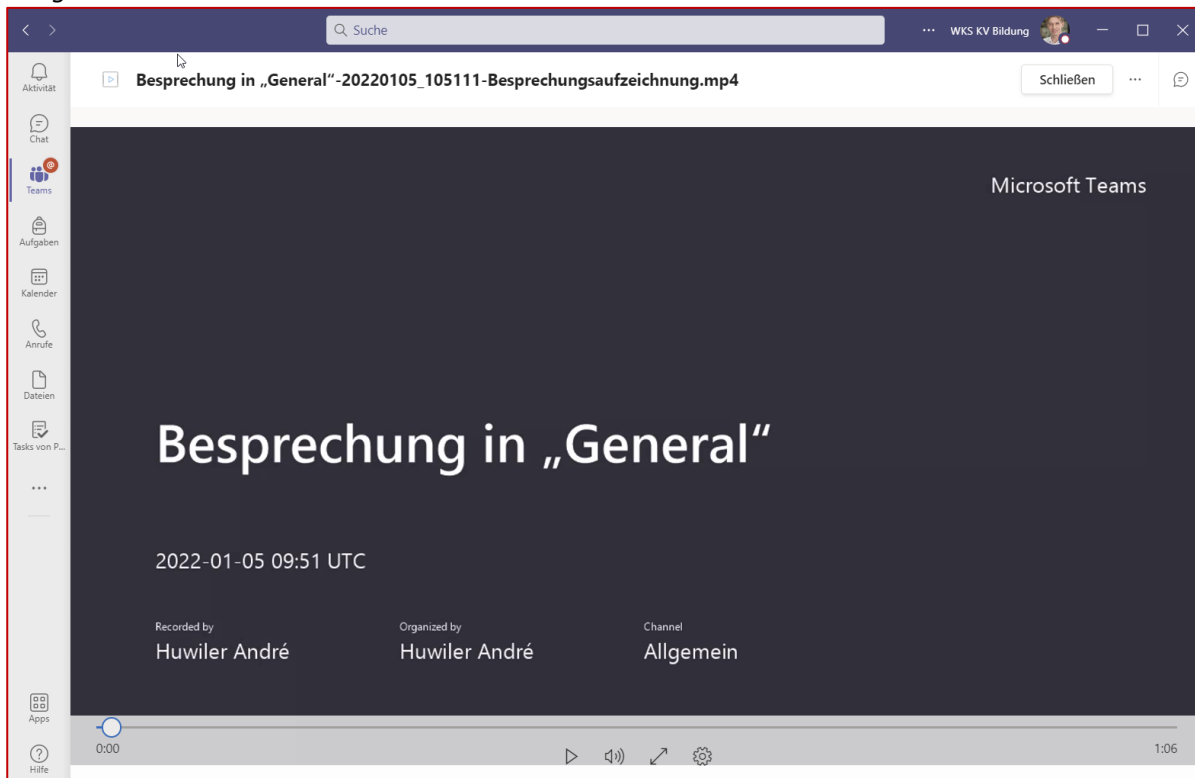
Suche

··· WKS KV Bildung

Aktivität
Chat
Teams
Aufgaben
Kalender
Anrufe
Dateien
Tasks von P...
...
Apps
Hilfe

Besprechung in „General“-20220105_105111-Besprechungsaufzeichnung.mp4

Schließen ···

Microsoft Teams

Besprechung in „General“

2022-01-05 09:51 UTC

Recorded by
Huwiler André

Organized by
Huwiler André

Channel
Allgemein

0:00

1:06